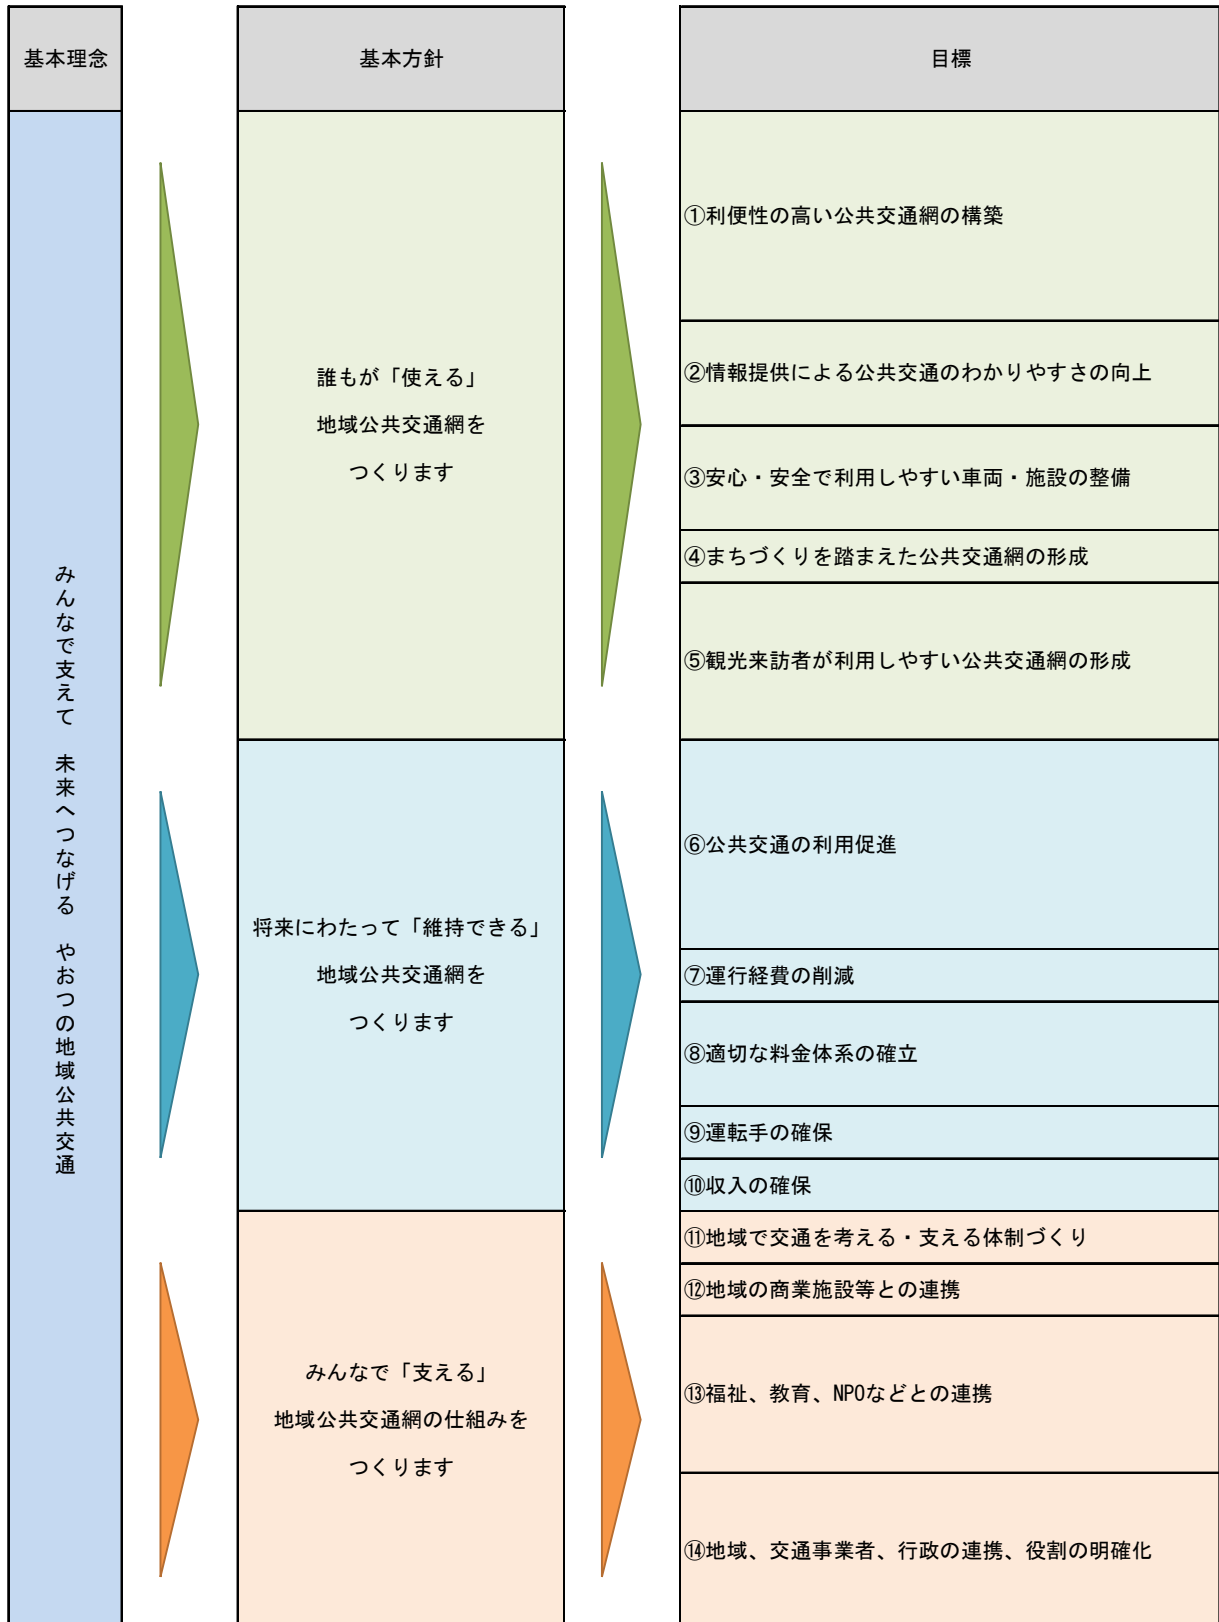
基本理念

みんなで支えて　未来へつなげる　やおつの地域公共交通

基本方針

誰もが「使える」
地域公共交通網を
つくります

将来にわたって「維持できる」
地域公共交通網を
つくります

みんなで「支える」
地域公共交通網の仕組みを
つくります

目標

①利便性の高い公共交通網の構築

②情報提供による公共交通のわかりやすさの向上

③安心・安全で利用しやすい車両・施設の整備

④まちづくりを踏まえた公共交通網の形成

⑤観光来訪者が利用しやすい公共交通網の形成

⑥公共交通の利用促進

⑦運行経費の削減

⑧適切な料金体系の確立

⑨運転手の確保

⑩収入の確保

⑪地域で交通を考える・支える体制づくり

⑫地域の商業施設等との連携

⑬福祉、教育、NPOなどとの連携

⑭地域、交通事業者、行政の連携、役割の明確化